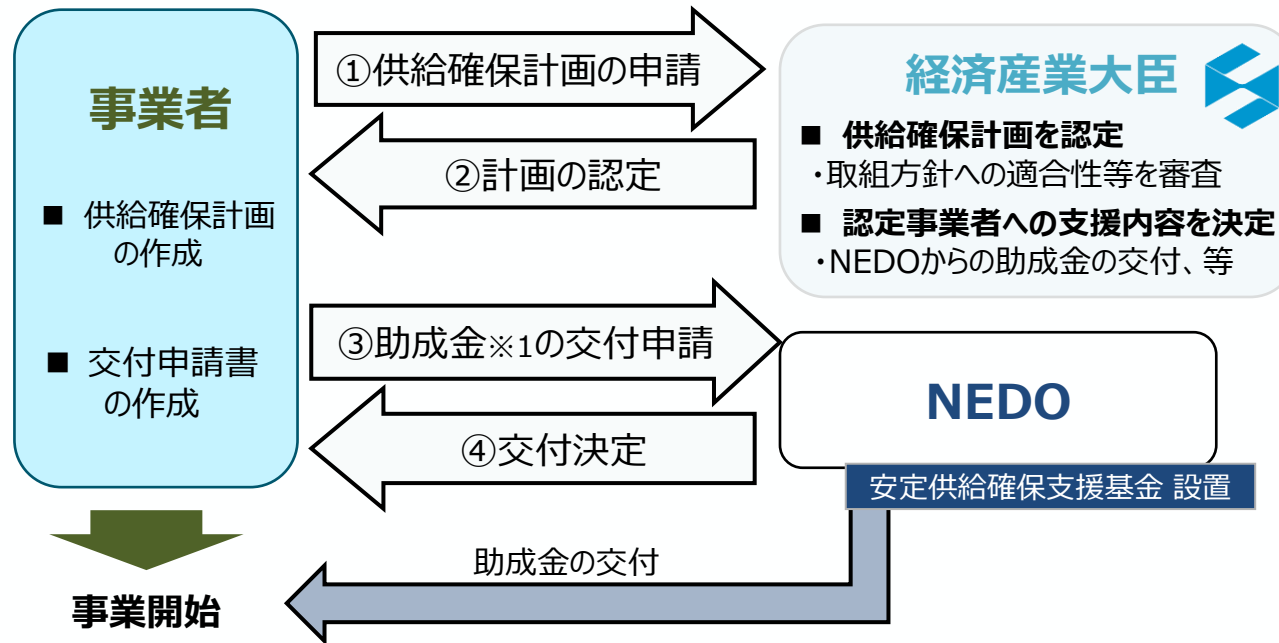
事業者

■ 供給確保計画の作成

■ 交付申請書の作成

事業開始

①供給確保計画の申請

②計画の認定

③助成金※1の交付申請

④交付決定

経済産業大臣

■ 供給確保計画を認定
・取組方針への適合性等を審査

■ 認定事業者への支援内容を決定
・NEDOからの助成金の交付、等

NEDO

安定供給確保支援基金 設置

助成金の交付